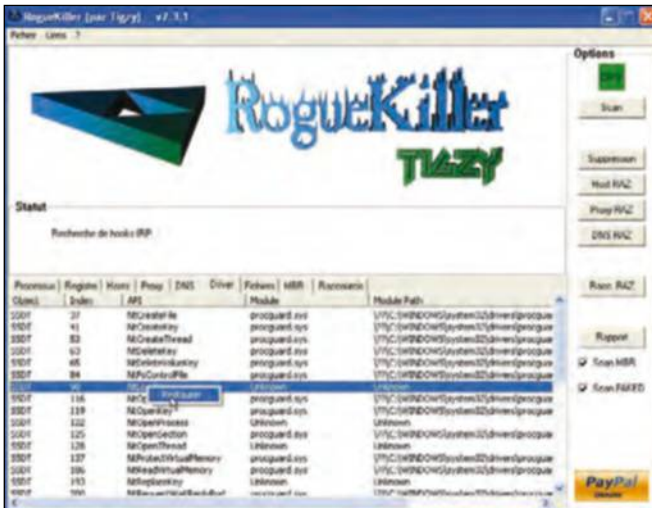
RogueKiller (par Tigzy) v7.3.1
Fichier Liens ?

RogueKiller
TIGZY

Options
Scan
Suppression
Host RAZ
Proxy RAZ
DNS RAZ
Raccs. RAZ
Rapport
Scan MBR
Scan FAKED
PayPal

Statut
Recherche de hooks IRP

Processus | Registre | Hosts | Proxy | DNS | Driver | Fichiers | MBR | Raccourcis

| Object | Index | API | Module | Module Path |
|---|---|---|---|---|
| SSDT | 37 | NtCreateFile | procguard.sys | \??\C:\WINDOWS\system32\drivers\procguar |
| SSDT | 41 | NtCreateKey | procguard.sys | \??\C:\WINDOWS\system32\drivers\procguar |
| SSDT | 53 | NtCreateThread | procguard.sys | \??\C:\WINDOWS\system32\drivers\procguar |
| SSDT | 63 | NtDeleteKey | procguard.sys | \??\C:\WINDOWS\system32\drivers\procguar |
| SSDT | 65 | NtDeleteValueKey | procguard.sys | \??\C:\WINDOWS\system32\drivers\procguar |
| SSDT | 84 | NtFsControlFile | procguard.sys | \??\C:\WINDOWS\system32\drivers\procguar |
| SSDT | 90 | Nt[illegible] | Unknown | Unknown |
| SSDT | 116 | NtO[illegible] | procguard.sys | \??\C:\WINDOWS\system32\drivers\procguar |
| SSDT | 119 | NtOpenKey | procguard.sys | \??\C:\WINDOWS\system32\drivers\procguar |
| SSDT | 122 | NtOpenProcess | Unknown | Unknown |
| SSDT | 125 | NtOpenSection | procguard.sys | \??\C:\WINDOWS\system32\drivers\procguar |
| SSDT | 128 | NtOpenThread | Unknown | Unknown |
| SSDT | 137 | NtProtectVirtualMemory | procguard.sys | \??\C:\WINDOWS\system32\drivers\procguar |
| SSDT | 186 | NtReadVirtualMemory | procguard.sys | \??\C:\WINDOWS\system32\drivers\procguar |
| SSDT | 193 | NtReplaceKey | Unknown | Unknown |
| SSDT | 200 | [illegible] | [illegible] | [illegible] |

Restaurer